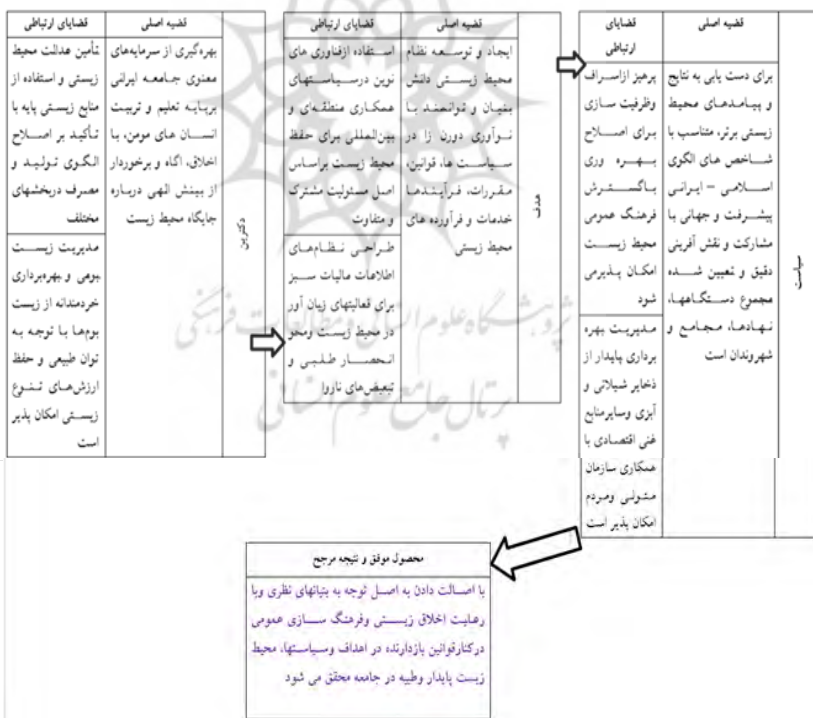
| | قضیه اصلی | قضایای ارتباطی |
|---|---|---|
| سیاست | برای دست یابی به نتایج و پیامدهای محیط زیستی برتر، متناسب با شاخص های الگوی اسلامی – ایرانی پیشرفت و جهانی با مشارکت و نقش آفرینی دقیق و تعیین شده مجموع دستگاهها، نهادها، مجامع و شهروندان است | پرهیز ازاسراف وظرفیت سازی برای اصلاح بهره وری باگسترش فرهنگ عمومی محیط زیست امکان پذیرمی شود |
| | | مدیریت بهره برداری پایدار از ذخایر شیلاتی و آبزی وسایرمنابع غنی اقتصادی با همکاری سازمان مشولی ومردم امکان پذیر است |

| | قضیه اصلی | قضایای ارتباطی |
|---|---|---|
| هدف | ایجاد و توسعه نظام محیط زیستی دانش بنیان و توانمند با نوآوری درون زا در سیاست ها، قوانین، مقررات، فرآیندها خدمات و فرآورده های محیط زیستی | استفاده ازفناوری های نوین درسیاستهای همکاری منطقه‌ای و بین‌المللی برای حفظ محیط زیست براساس اصل مسئولیت مشترک و متفاوت |
| | | طراحی نظام‌های اطلاعات مالیات سبز برای فعالیتهای زیان آور درمحیط زیست ومحو انحصار طلبی و تبعیض‌های نارو |

| | قضیه اصلی | قضایای ارتباطی |
|---|---|---|
| نگرش | بهره‌گیری از سرمایه‌های معنوی جامعه ایرانی برپایه تعلیم و تربیت انسان های مومن، با اخلاق، آگاه و برخوردار از بینش الهی درباره جایگاه محیط زیست | تأمین عدالت محیط زیستی و استفاده از منابع زیستی پایه با تأکید بر اصلاح الگوی تولید و مصرف دربخشهای مختلف |
| | | مدیریت زیست بومی و بهره‌برداری خردمندانه از زیست بومها با توجه به توان طبیعی و حفظ ارزش‌های تنوع زیستی امکان پذیر است |

پژوهشگاه علوم انسانی و مطالعات فرهنگی
پرتال جامع علوم انسانی

محصول موفق و نتیجه مرجع

با اصالت دادن به اصل توجه به بنیانهای نظری وبا رعایت اخلاق زیستی وفرهنگ سازی عمومی درکنارقوانین بازدارنده در اهداف وسیاستها، محیط زیست پایدار وطیبه در جامعه محقق می شود